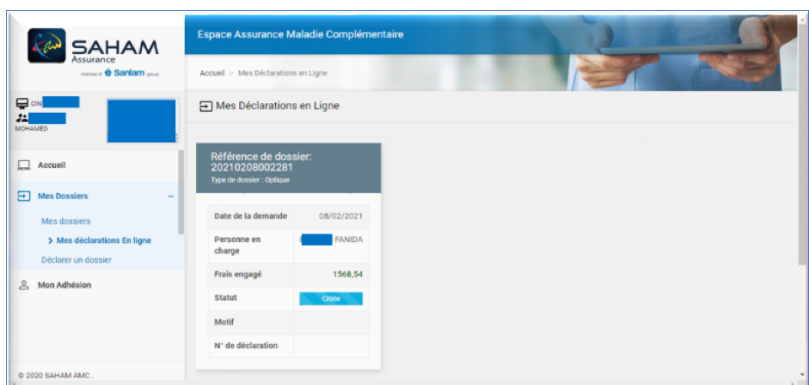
SAHAM Assurance
member of Sanlam group

CIN
MOHAMED

Accueil

Mes Dossiers

Mes dossiers

› Mes déclarations En ligne

Déclarer un dossier

Mon Adhésion

© 2020 SAHAM AMC .

Espace Assurance Maladie Complémentaire

Accueil › Mes Déclarations en Ligne

Mes Déclarations en Ligne

Référence de dossier: 20210208002281
Type de dossier : Optique

| | |
|---|---|
| Date de la demande | 08/02/2021 |
| Personne en charge | FANIDA |
| Frais engagé | 1568,54 |
| Statut | Créée |
| Motif | |
| N° de déclaration | |